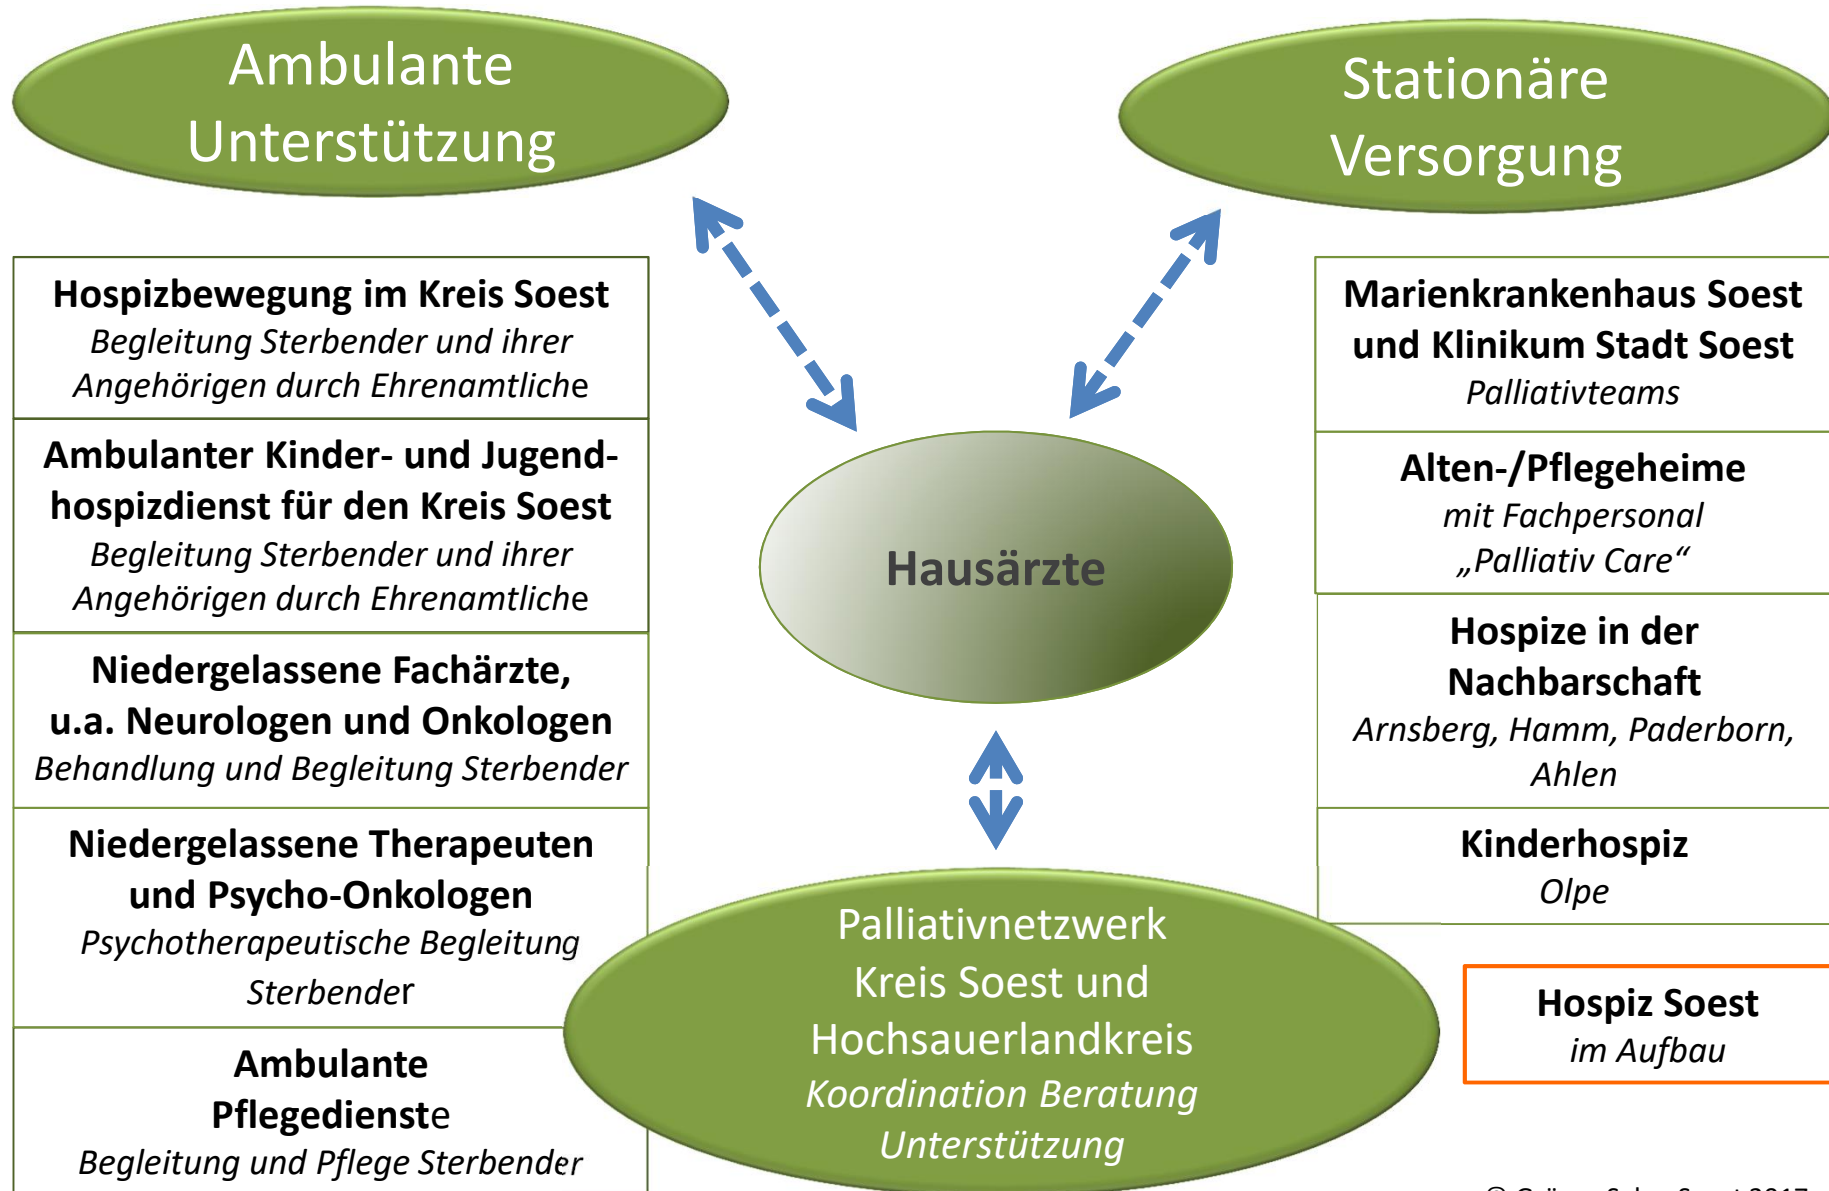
Ambulante Unterstützung

Stationäre Versorgung

Hospizbewegung im Kreis Soest
Begleitung Sterbender und ihrer Angehörigen durch Ehrenamtliche

Ambulanter Kinder- und Jugendhospizdienst für den Kreis Soest
Begleitung Sterbender und ihrer Angehörigen durch Ehrenamtliche

Niedergelassene Fachärzte, u.a. Neurologen und Onkologen
Behandlung und Begleitung Sterbender

Niedergelassene Therapeuten und Psycho-Onkologen
Psychotherapeutische Begleitung Sterbender

Ambulante Pflegedienste
Begleitung und Pflege Sterbender

Hausärzte

Palliativnetzwerk Kreis Soest und Hochsauerlandkreis
Koordination Beratung Unterstützung

Marienkrankenhaus Soest und Klinikum Stadt Soest
Palliativteams

Alten-/Pflegeheime
mit Fachpersonal „Palliativ Care“

Hospize in der Nachbarschaft
Arnsberg, Hamm, Paderborn, Ahlen

Kinderhospiz
Olpe

Hospiz Soest
im Aufbau

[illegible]